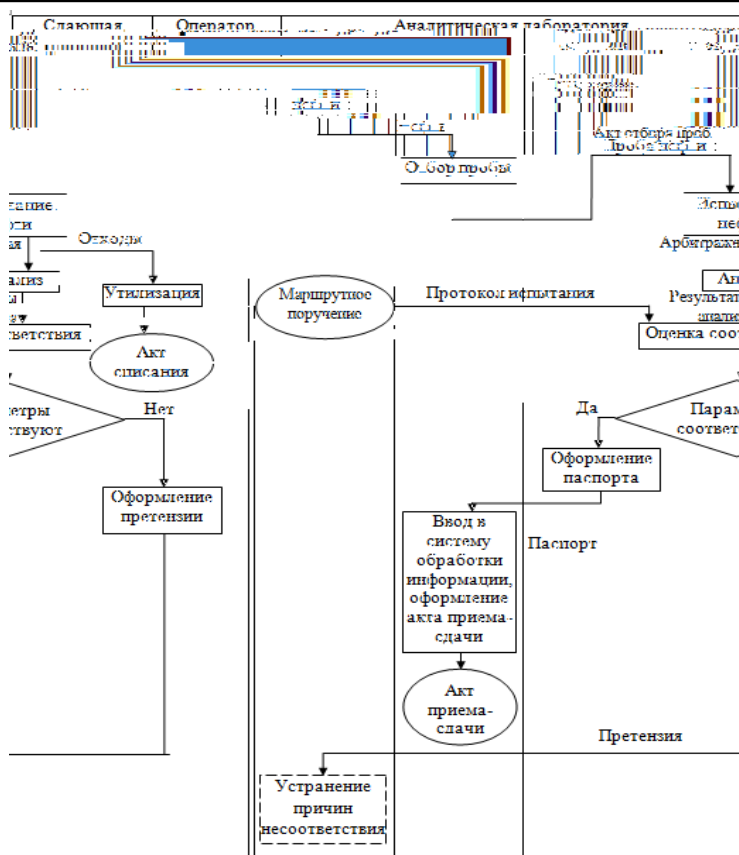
Сдающая
Оператор
Аналитическая лаборатория

Акт отбора проб
Отбор пробы

Испы
несо
Арбитраж

Отходы
Утилизация
Акт списания
Нет
Маршрутное поручение
Протокол испытания
Ан
Результат
анализ
Оценка соот
Да
Парам
соответ
Оформление паспорта
Ввод в систему обработки информации, оформление акта приема-сдачи
Паспорт
Акт приема-сдачи
Оформление претензии
Претензия
Устранение причин несоответствия